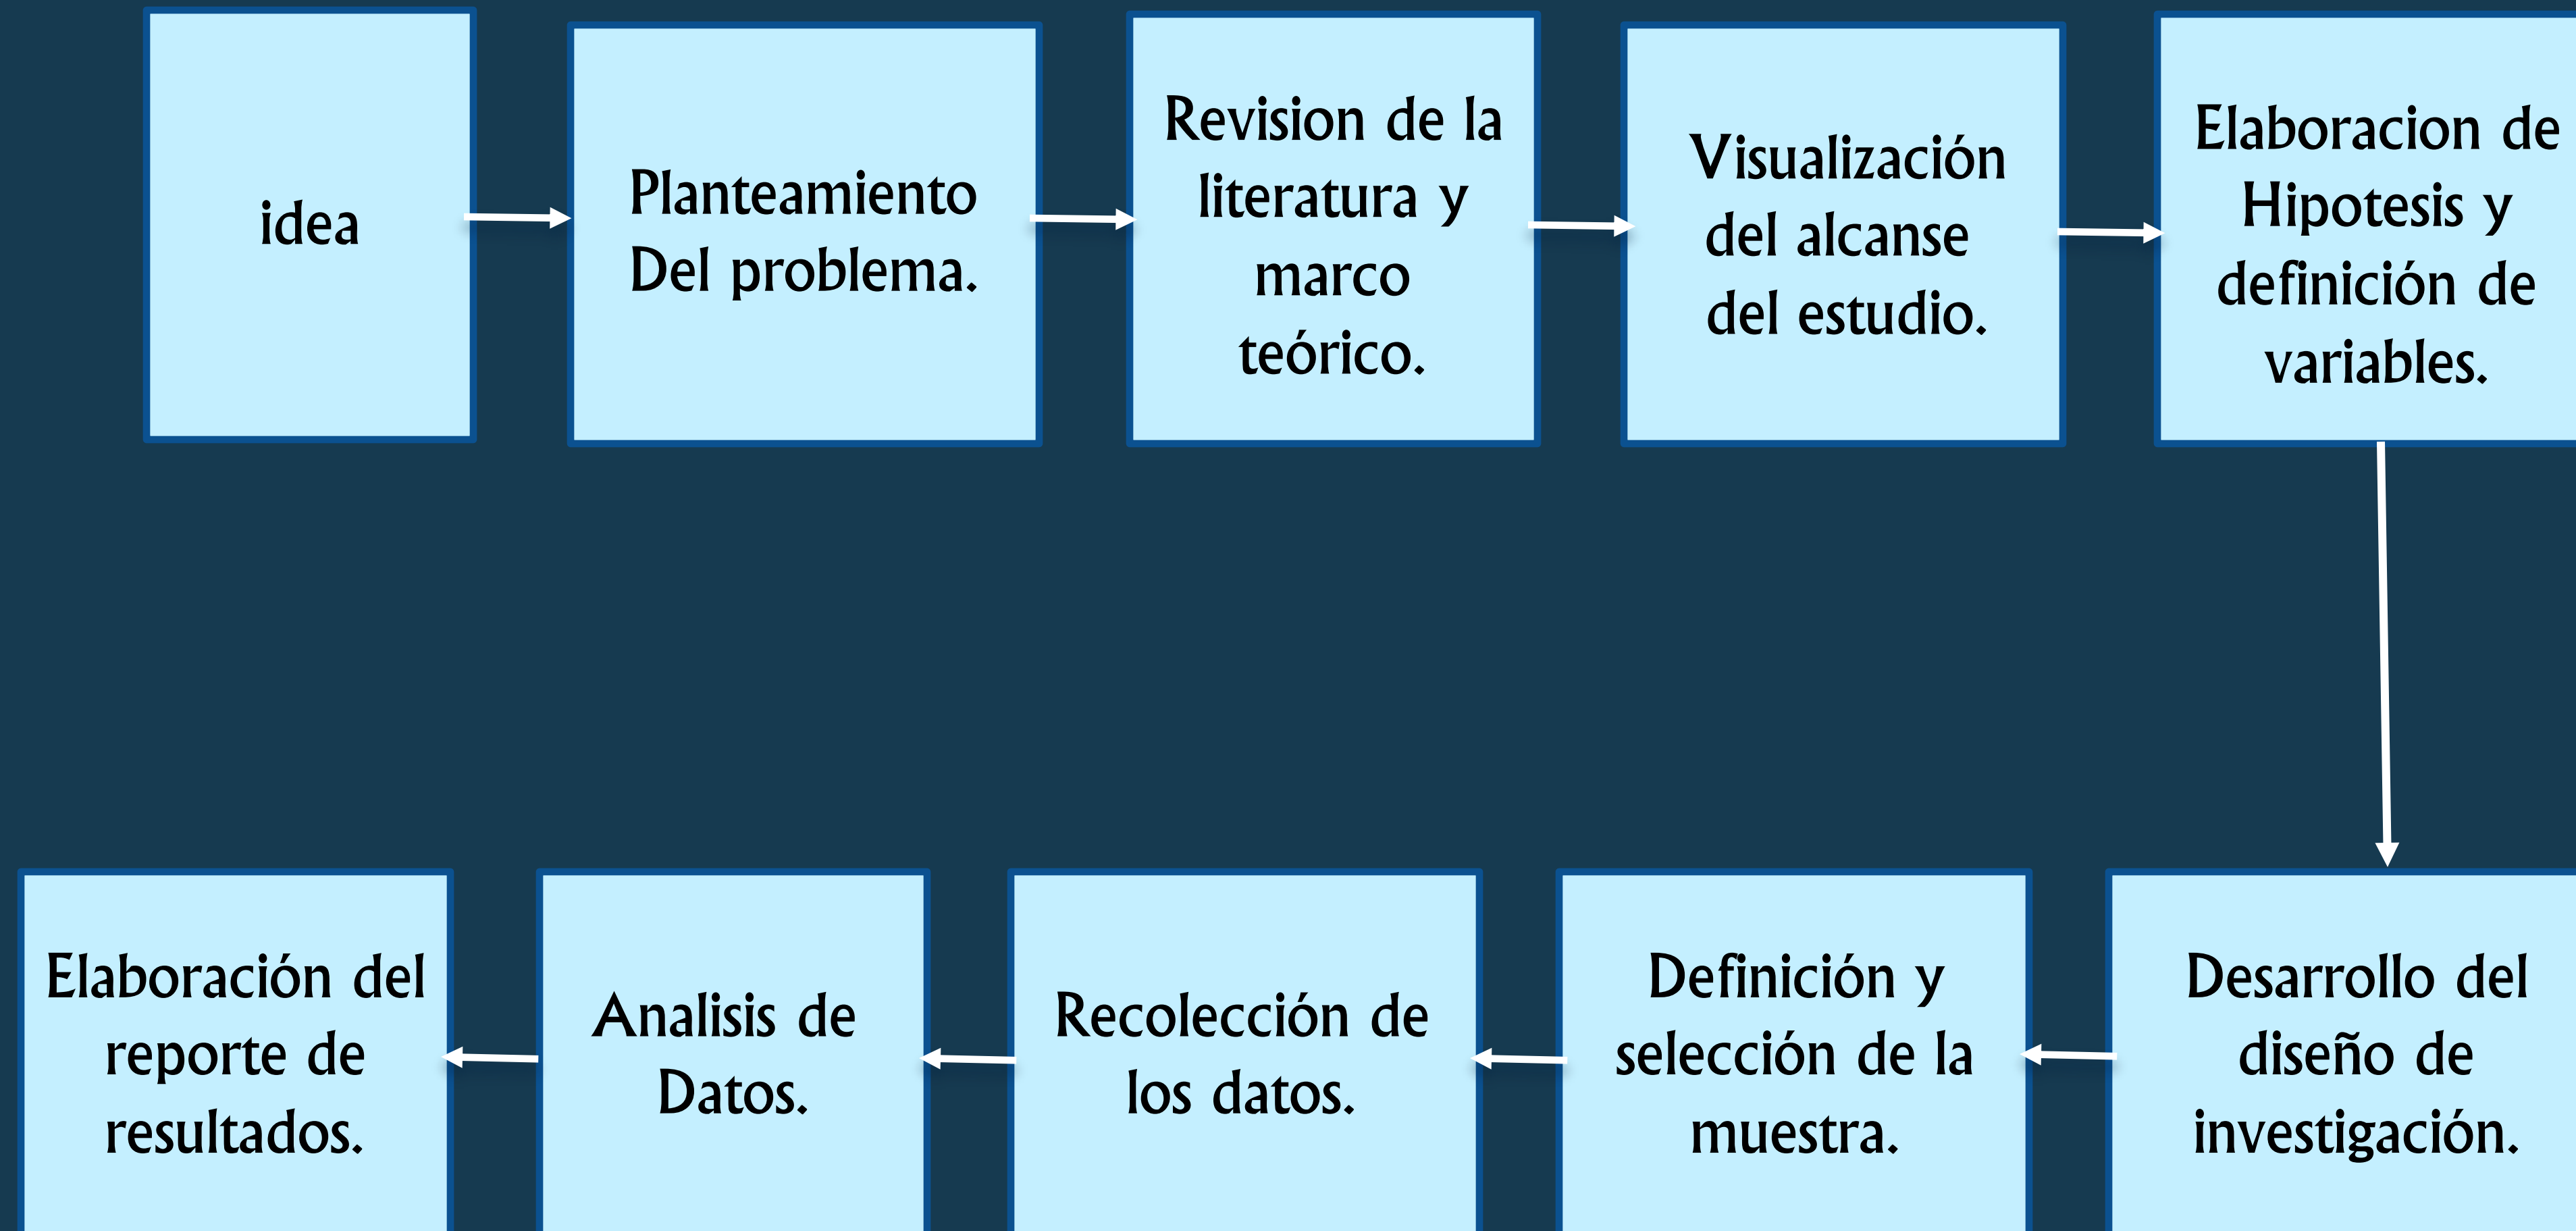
idea

Planteamiento Del problema.

Revision de la literatura y marco teórico.

Visualización del alcanse del estudio.

Elaboracion de Hipotesis y definición de variables.

Desarrollo del diseño de investigación.

Definición y selección de la muestra.

Recolección de los datos.

Analisis de Datos.

Elaboración del reporte de resultados.